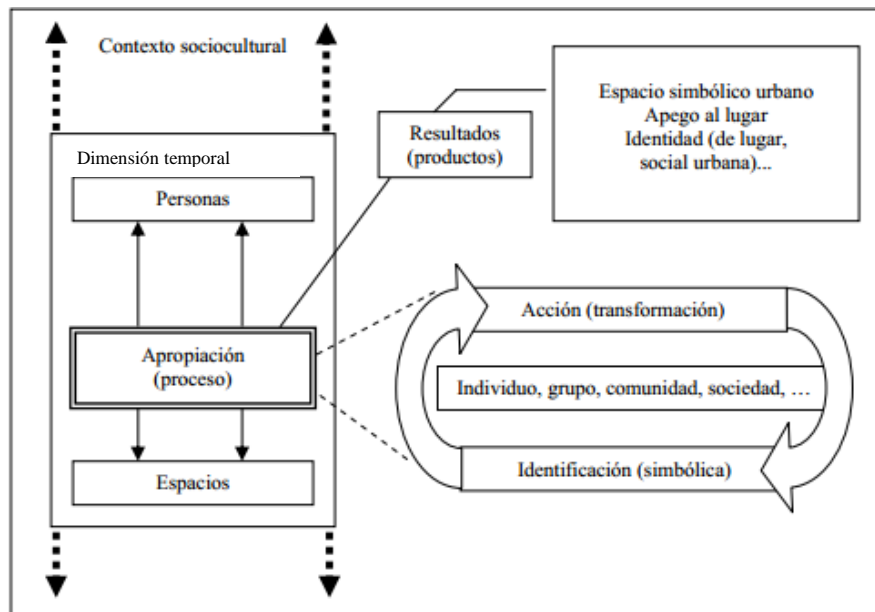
Contexto sociocultural

Resultados (productos)

Espacio simbólico urbano
Apego al lugar
Identidad (de lugar, social urbana)...

Dimensión temporal

Personas

Apropiación (proceso)

Espacios

Acción (transformación)

Individuo, grupo, comunidad, sociedad, …

Identificación (simbólica)